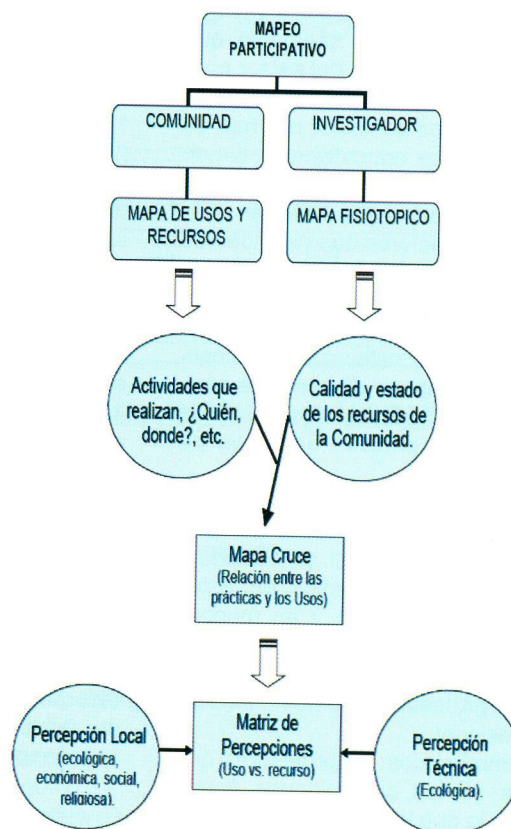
MAPEO PARTICIPATIVO

COMUNIDAD

INVESTIGADOR

MAPA DE USOS Y RECURSOS

MAPA FISIOTOPICO

Actividades que realizan, ¿Quién, donde?, etc.

Calidad y estado de los recursos de la Comunidad.

Mapa Cruce
(Relación entre las prácticas y los Usos)

Percepción Local
(ecológica, económica, social, religiosa).

Matriz de Percepciones
(Uso vs. recurso)

Percepción Técnica
(Ecológica).